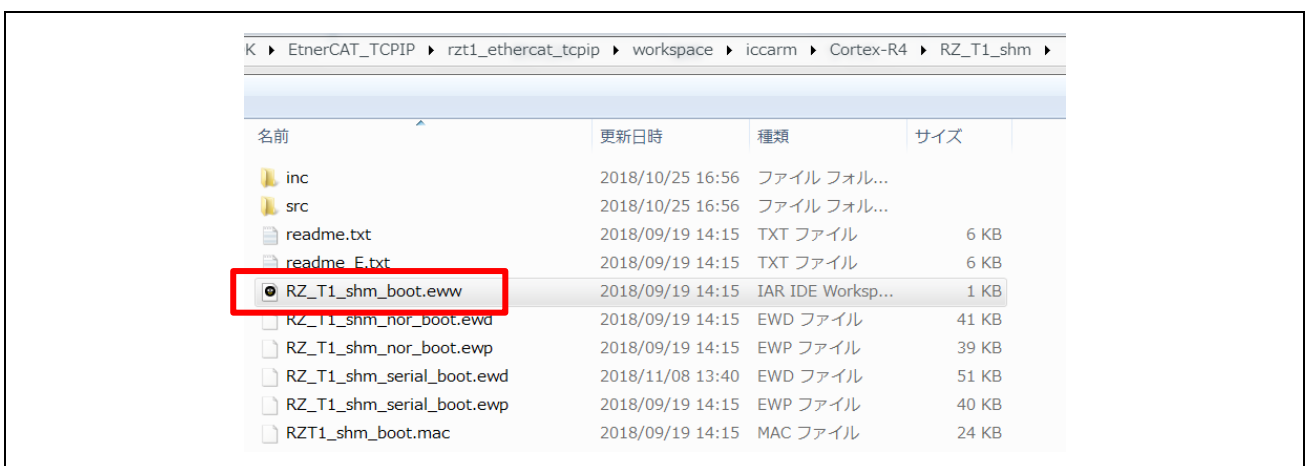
K ▸ EtnerCAT_TCPIP ▸ rzt1_ethercat_tcpip ▸ workspace ▸ iccarm ▸ Cortex-R4 ▸ RZ_T1_shm ▸

| 名前 | 更新日時 | 種類 | サイズ |
|---|---|---|---|
| inc | 2018/10/25 16:56 | ファイル フォル... | |
| src | 2018/10/25 16:56 | ファイル フォル... | |
| readme.txt | 2018/09/19 14:15 | TXT ファイル | 6 KB |
| readme_E.txt | 2018/09/19 14:15 | TXT ファイル | 6 KB |
| RZ_T1_shm_boot.eww | 2018/09/19 14:15 | IAR IDE Worksp... | 1 KB |
| RZ_T1_shm_nor_boot.ewd | 2018/09/19 14:15 | EWD ファイル | 41 KB |
| RZ_T1_shm_nor_boot.ewp | 2018/09/19 14:15 | EWP ファイル | 39 KB |
| RZ_T1_shm_serial_boot.ewd | 2018/11/08 13:40 | EWD ファイル | 51 KB |
| RZ_T1_shm_serial_boot.ewp | 2018/09/19 14:15 | EWP ファイル | 40 KB |
| RZT1_shm_boot.mac | 2018/09/19 14:15 | MAC ファイル | 24 KB |